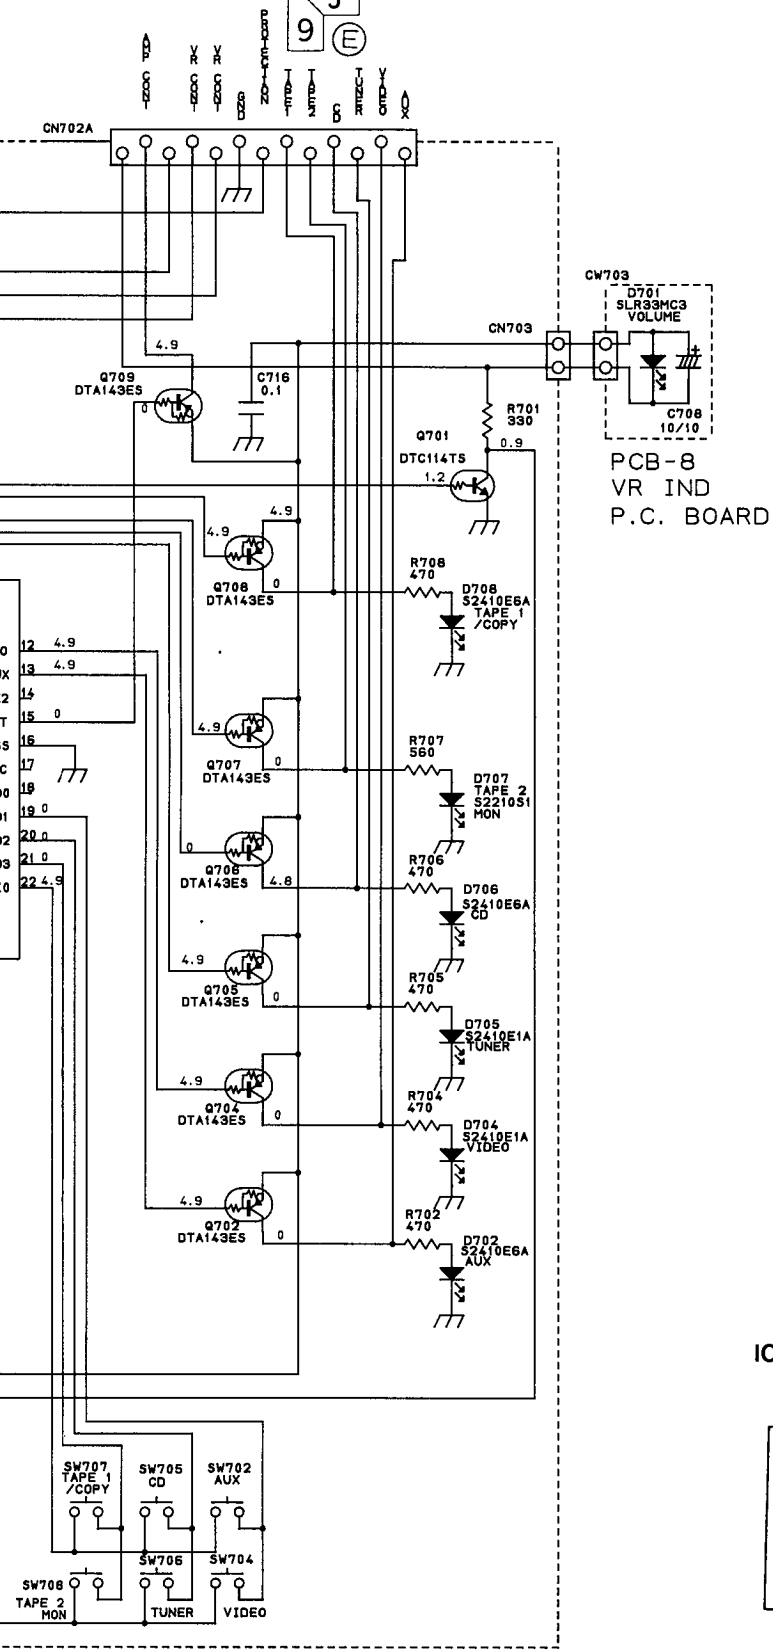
J
9 E

AMP CONT
VR CONT
VR CONT
GND
PROTECTION
TAPE1
TAPE2
CD
TUNER
VIDEO
AUX

CN702A

CW703
D701
SLR33MC3
VOLUME
CN703
C708
10/10

PCB-8
VR IND
P.C. BOARD

4.9
Q709
DTA143ES
0
C716
0.1
R701
330
Q701
DTC114TS
1.2
0.9

4.9
4.9
Q708
DTA143ES
0
R708
470
D708
S2410E6A
TAPE 1
/COPY

0 12 4.9
X 13 4.9
2 14
T 15 0
S 16
C 17
18
0 19 0
2 20 0
3 21 0
0 22 4.9

4.9
Q707
DTA143ES
0
R707
560
D707
TAPE 2
S2210S1
MON

0
Q706
DTA143ES
4.8
R706
470
D706
S2410E6A
CD

4.9
Q705
DTA143ES
0
R705
470
D705
S2410E1A
TUNER

4.9
Q704
DTA143ES
0
R704
470
D704
S2410E1A
VIDEO

4.9
Q702
DTA143ES
0
R702
470
D702
S2410E6A
AUX

IC

SW707
TAPE 1
/COPY
SW705
CD
SW702
AUX
SW708
TAPE 2
MON
SW706
TUNER
SW704
VIDEO